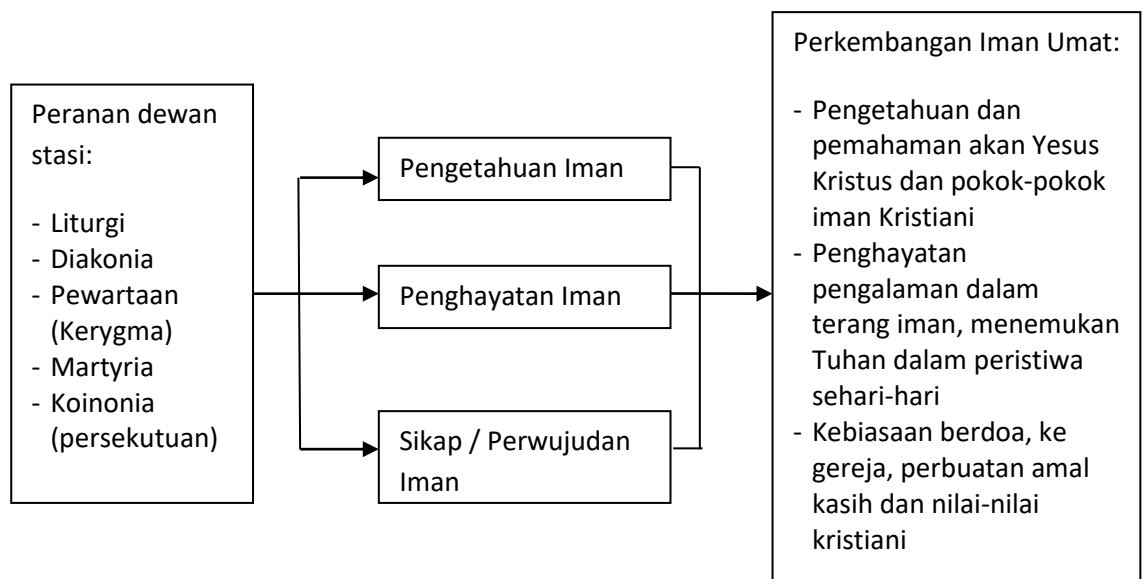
Peranan dewan stasi:

- Liturgi
- Diakonia
- Pewartaan (Kerygma)
- Martyria
- Koinonia (persekutuan)

Pengetahuan Iman

Penghayatan Iman

Sikap / Perwujudan Iman

Perkembangan Iman Umat:

- Pengetahuan dan pemahaman akan Yesus Kristus dan pokok-pokok iman Kristiani
- Penghayatan pengalaman dalam terang iman, menemukan Tuhan dalam peristiwa sehari-hari
- Kebiasaan berdoa, ke gereja, perbuatan amal kasih dan nilai-nilai kristiani